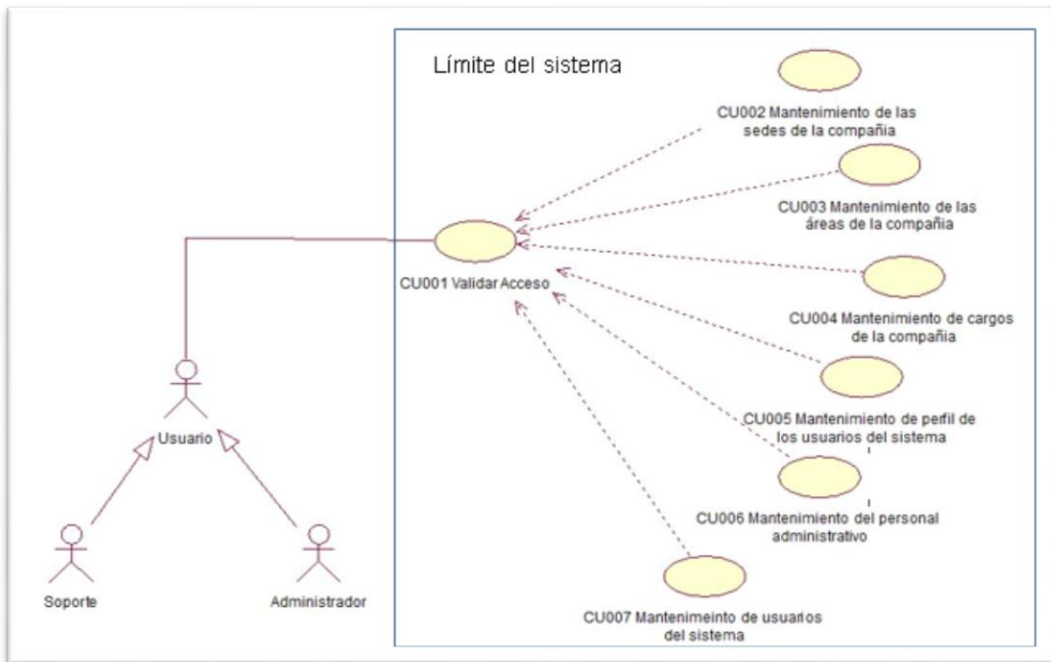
Límite del sistema

CU002 Mantenimiento de las sedes de la compañia

CU003 Mantenimiento de las áreas de la compañia

CU001 Validar Acceso

CU004 Mantenimiento de cargos de la compañia

CU005 Mantenimiento de perfil de los usuarios del sistema

CU006 Mantenimiento del personal administrativo

CU007 Mantenimeinto de usuarios del sistema

Usuario

Soporte

Administrador